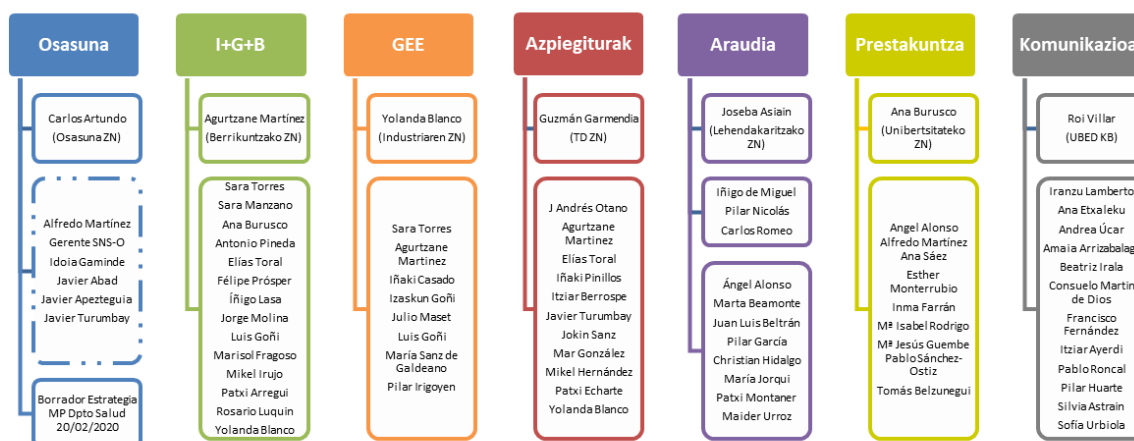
Osasuna

Carlos Artundo (Osasuna ZN)

Alfredo Martínez
Gerente SNS-O
Idoia Gaminde
Javier Abad
Javier Apezteguia
Javier Turumbay

Borrador Estrategia MP Dpto Salud 20/02/2020

I+G+B

Agurtzane Martínez (Berrikuntzako ZN)

Sara Torres
Sara Manzano
Ana Burusco
Antonio Pineda
Elías Toral
Félipe Prósper
Íñigo Lasa
Jorge Molina
Luis Goñi
Marisol Fragoso
Mikel Irujo
Patxi Arregui
Rosario Luquin
Yolanda Blanco

GEE

Yolanda Blanco (Industriaren ZN)

Sara Torres
Agurtzane Martinez
Iñaki Casado
Izaskun Goñi
Julio Maset
Luis Goñi
María Sanz de Galdeano
Pilar Irigoyen

Azpiegiturak

Guzmán Garmendia (TD ZN)

J Andrés Otano
Agurtzane Martinez
Elías Toral
Iñaki Pinillos
Itziar Berrospe
Javier Turumbay
Jokin Sanz
Mar González
Mikel Hernández
Patxi Echarte
Yolanda Blanco

Araudia

Joseba Asiain (Lehendakaritzako ZN)

Iñigo de Miguel
Pilar Nicolás
Carlos Romeo

Ángel Alonso
Marta Beamonte
Juan Luis Beltrán
Pilar García
Christian Hidalgo
María Jorqui
Patxi Montaner
Maider Urroz

Prestakuntza

Ana Burusco (Unibertsitateko ZN)

Angel Alonso
Alfredo Martínez
Ana Sáez
Esther Monterrubio
Inma Farrán
Mª Isabel Rodrigo
Mª Jesús Guembe
Pablo Sánchez-Ostiz
Tomás Belzunegui

Komunikazioa

Roi Villar (UBED KB)

Iranzu Lamberto
Ana Etxaleku
Andrea Úcar
Amaia Arrizabalaga
Beatriz Irala
Consuelo Martin de Dios
Francisco Fernández
Itziar Ayerdi
Pablo Roncal
Pilar Huarte
Silvia Astrain
Sofía Urbiola